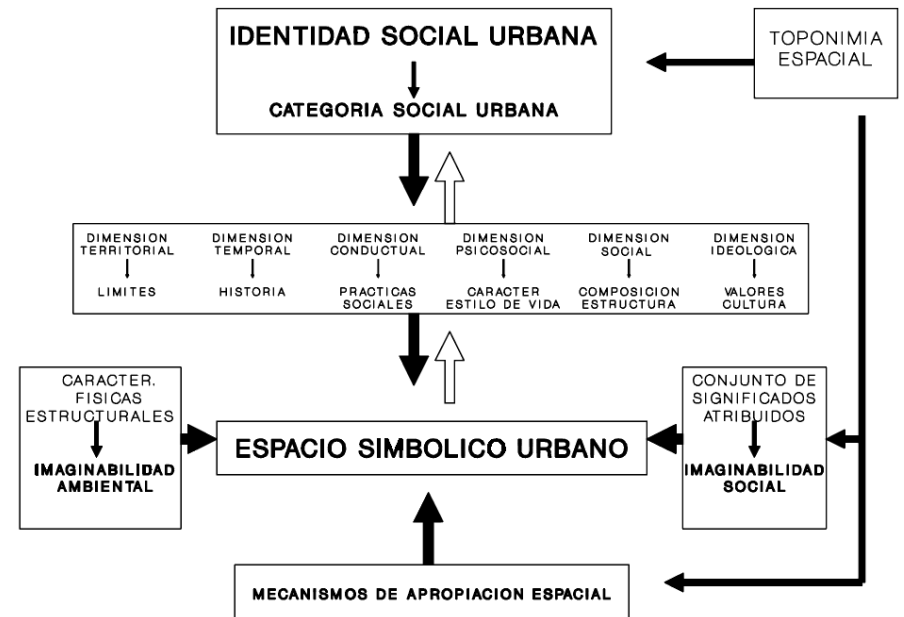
IDENTIDAD SOCIAL URBANA

CATEGORIA SOCIAL URBANA

TOPONIMIA ESPACIAL

DIMENSION TERRITORIAL

LIMITES

DIMENSION TEMPORAL

HISTORIA

DIMENSION CONDUCTUAL

PRACTICAS SOCIALES

DIMENSION PSICOSOCIAL

CARACTER ESTILO DE VIDA

DIMENSION SOCIAL

COMPOSICION ESTRUCTURA

DIMENSION IDEOLOGICA

VALORES CULTURA

CARACTER. FISICAS ESTRUCTURALES

IMAGINABILIDAD AMBIENTAL

ESPACIO SIMBOLICO URBANO

CONJUNTO DE SIGNIFICADOS ATRIBUIDOS

IMAGINABILIDAD SOCIAL

MECANISMOS DE APROPIACION ESPACIAL